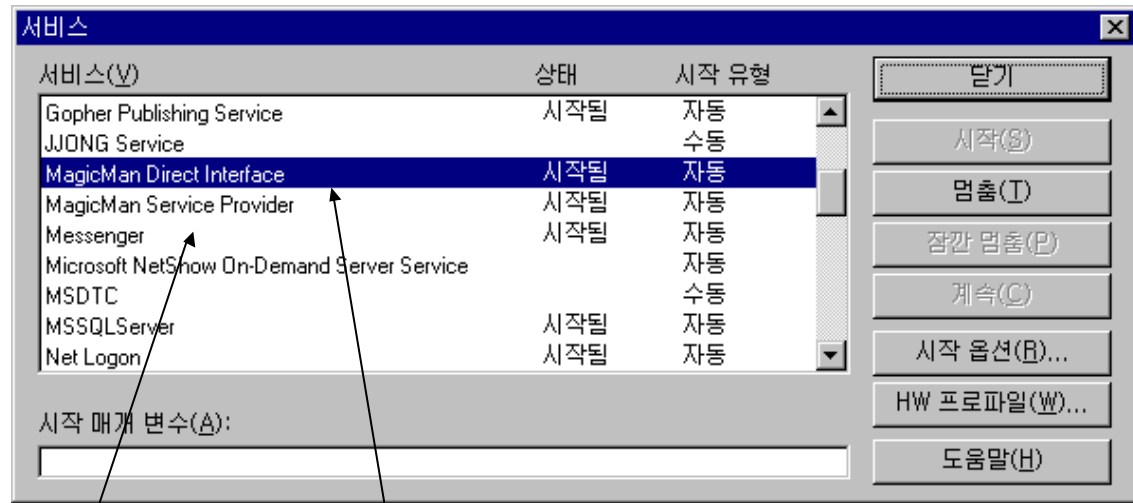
서비스

서비스(V)

| 서비스(V) | 상태 | 시작 유형 |
|---|---|---|
| Gopher Publishing Service | 시작됨 | 자동 |
| JJONG Service | | 수동 |
| MagicMan Direct Interface | 시작됨 | 자동 |
| MagicMan Service Provider | 시작됨 | 자동 |
| Messenger | 시작됨 | 자동 |
| Microsoft NetShow On-Demand Server Service | | 자동 |
| MSDTC | | 수동 |
| MSSQLServer | 시작됨 | 자동 |
| Net Logon | 시작됨 | 자동 |

닫기
시작(S)
멈춤(T)
잠깐 멈춤(P)
계속(C)
시작 옵션(R)...
HW 프로파일(W)...
도움말(H)

시작 매개 변수(A):